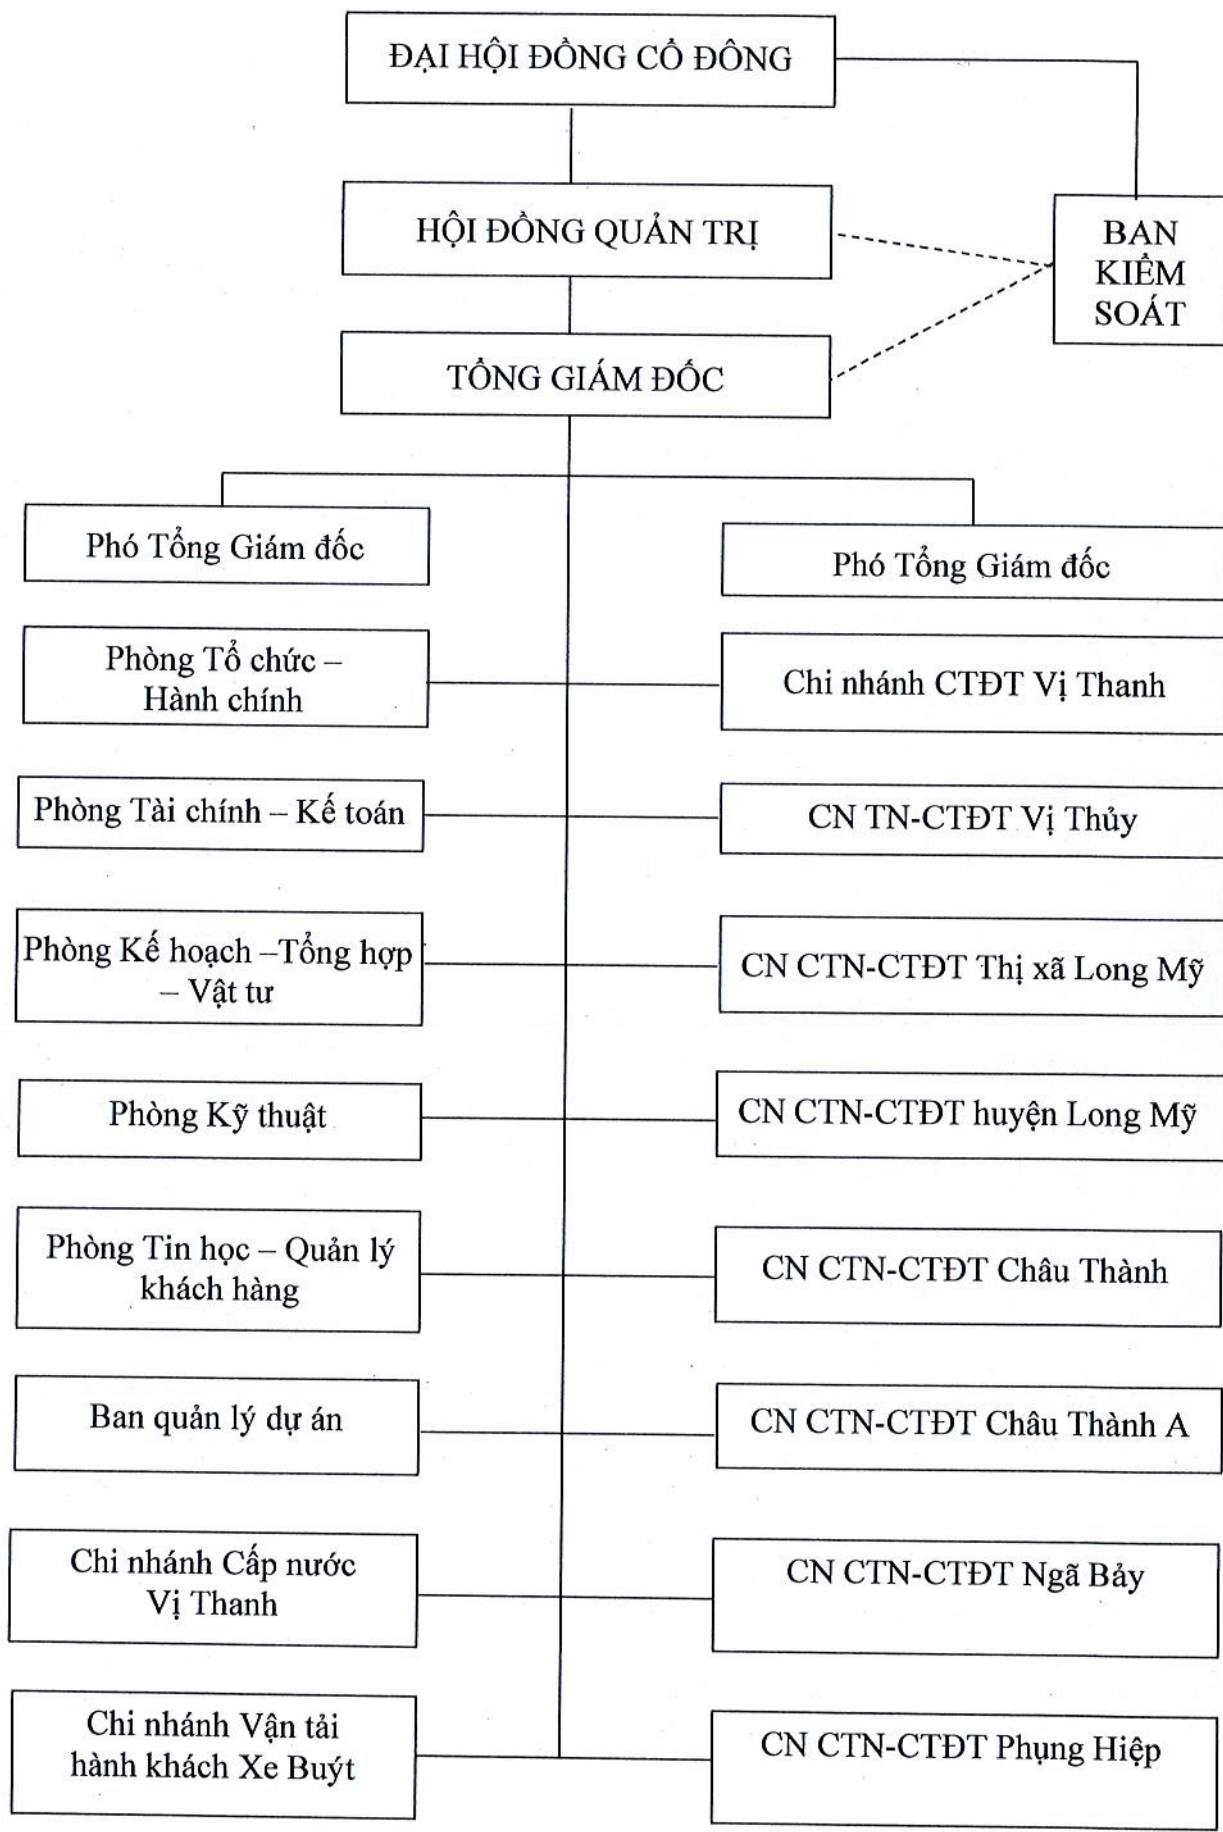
ĐẠI HỘI ĐỒNG CỔ ĐÔNG

HỘI ĐỒNG QUẢN TRỊ

BAN KIỂM SOÁT

TỔNG GIÁM ĐỐC

Phó Tổng Giám đốc

Phó Tổng Giám đốc

Phòng Tổ chức – Hành chính

Chi nhánh CTĐT Vị Thanh

Phòng Tài chính – Kế toán

CN TN-CTĐT Vị Thủy

Phòng Kế hoạch –Tổng hợp – Vật tư

CN CTN-CTĐT Thị xã Long Mỹ

Phòng Kỹ thuật

CN CTN-CTĐT huyện Long Mỹ

Phòng Tin học – Quản lý khách hàng

CN CTN-CTĐT Châu Thành

Ban quản lý dự án

CN CTN-CTĐT Châu Thành A

Chi nhánh Cấp nước Vị Thanh

CN CTN-CTĐT Ngã Bảy

Chi nhánh Vận tải hành khách Xe Buýt

CN CTN-CTĐT Phụng Hiệp